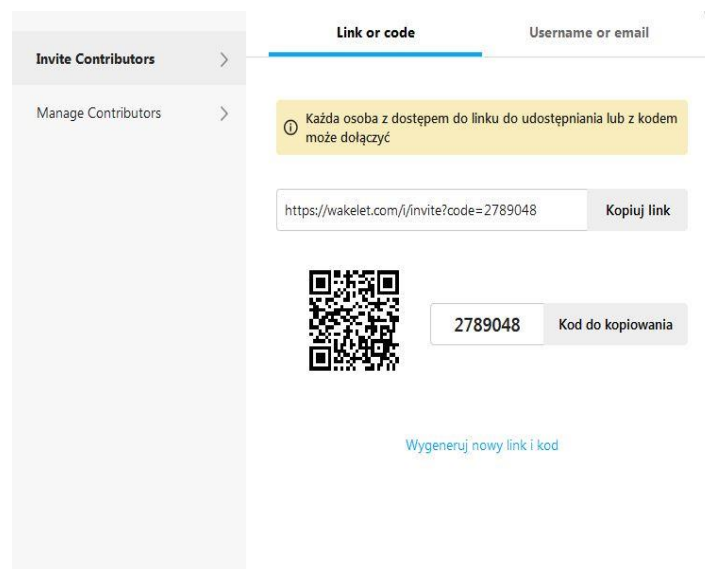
Invite Contributors

Manage Contributors

Link or code

Username or email

Każda osoba z dostępem do linku do udostępniania lub z kodem może dołączyć

https://wakelet.com/i/invite?code=2789048

Kopiuj link

2789048

Kod do kopiowania

Wygeneruj nowy link i kod